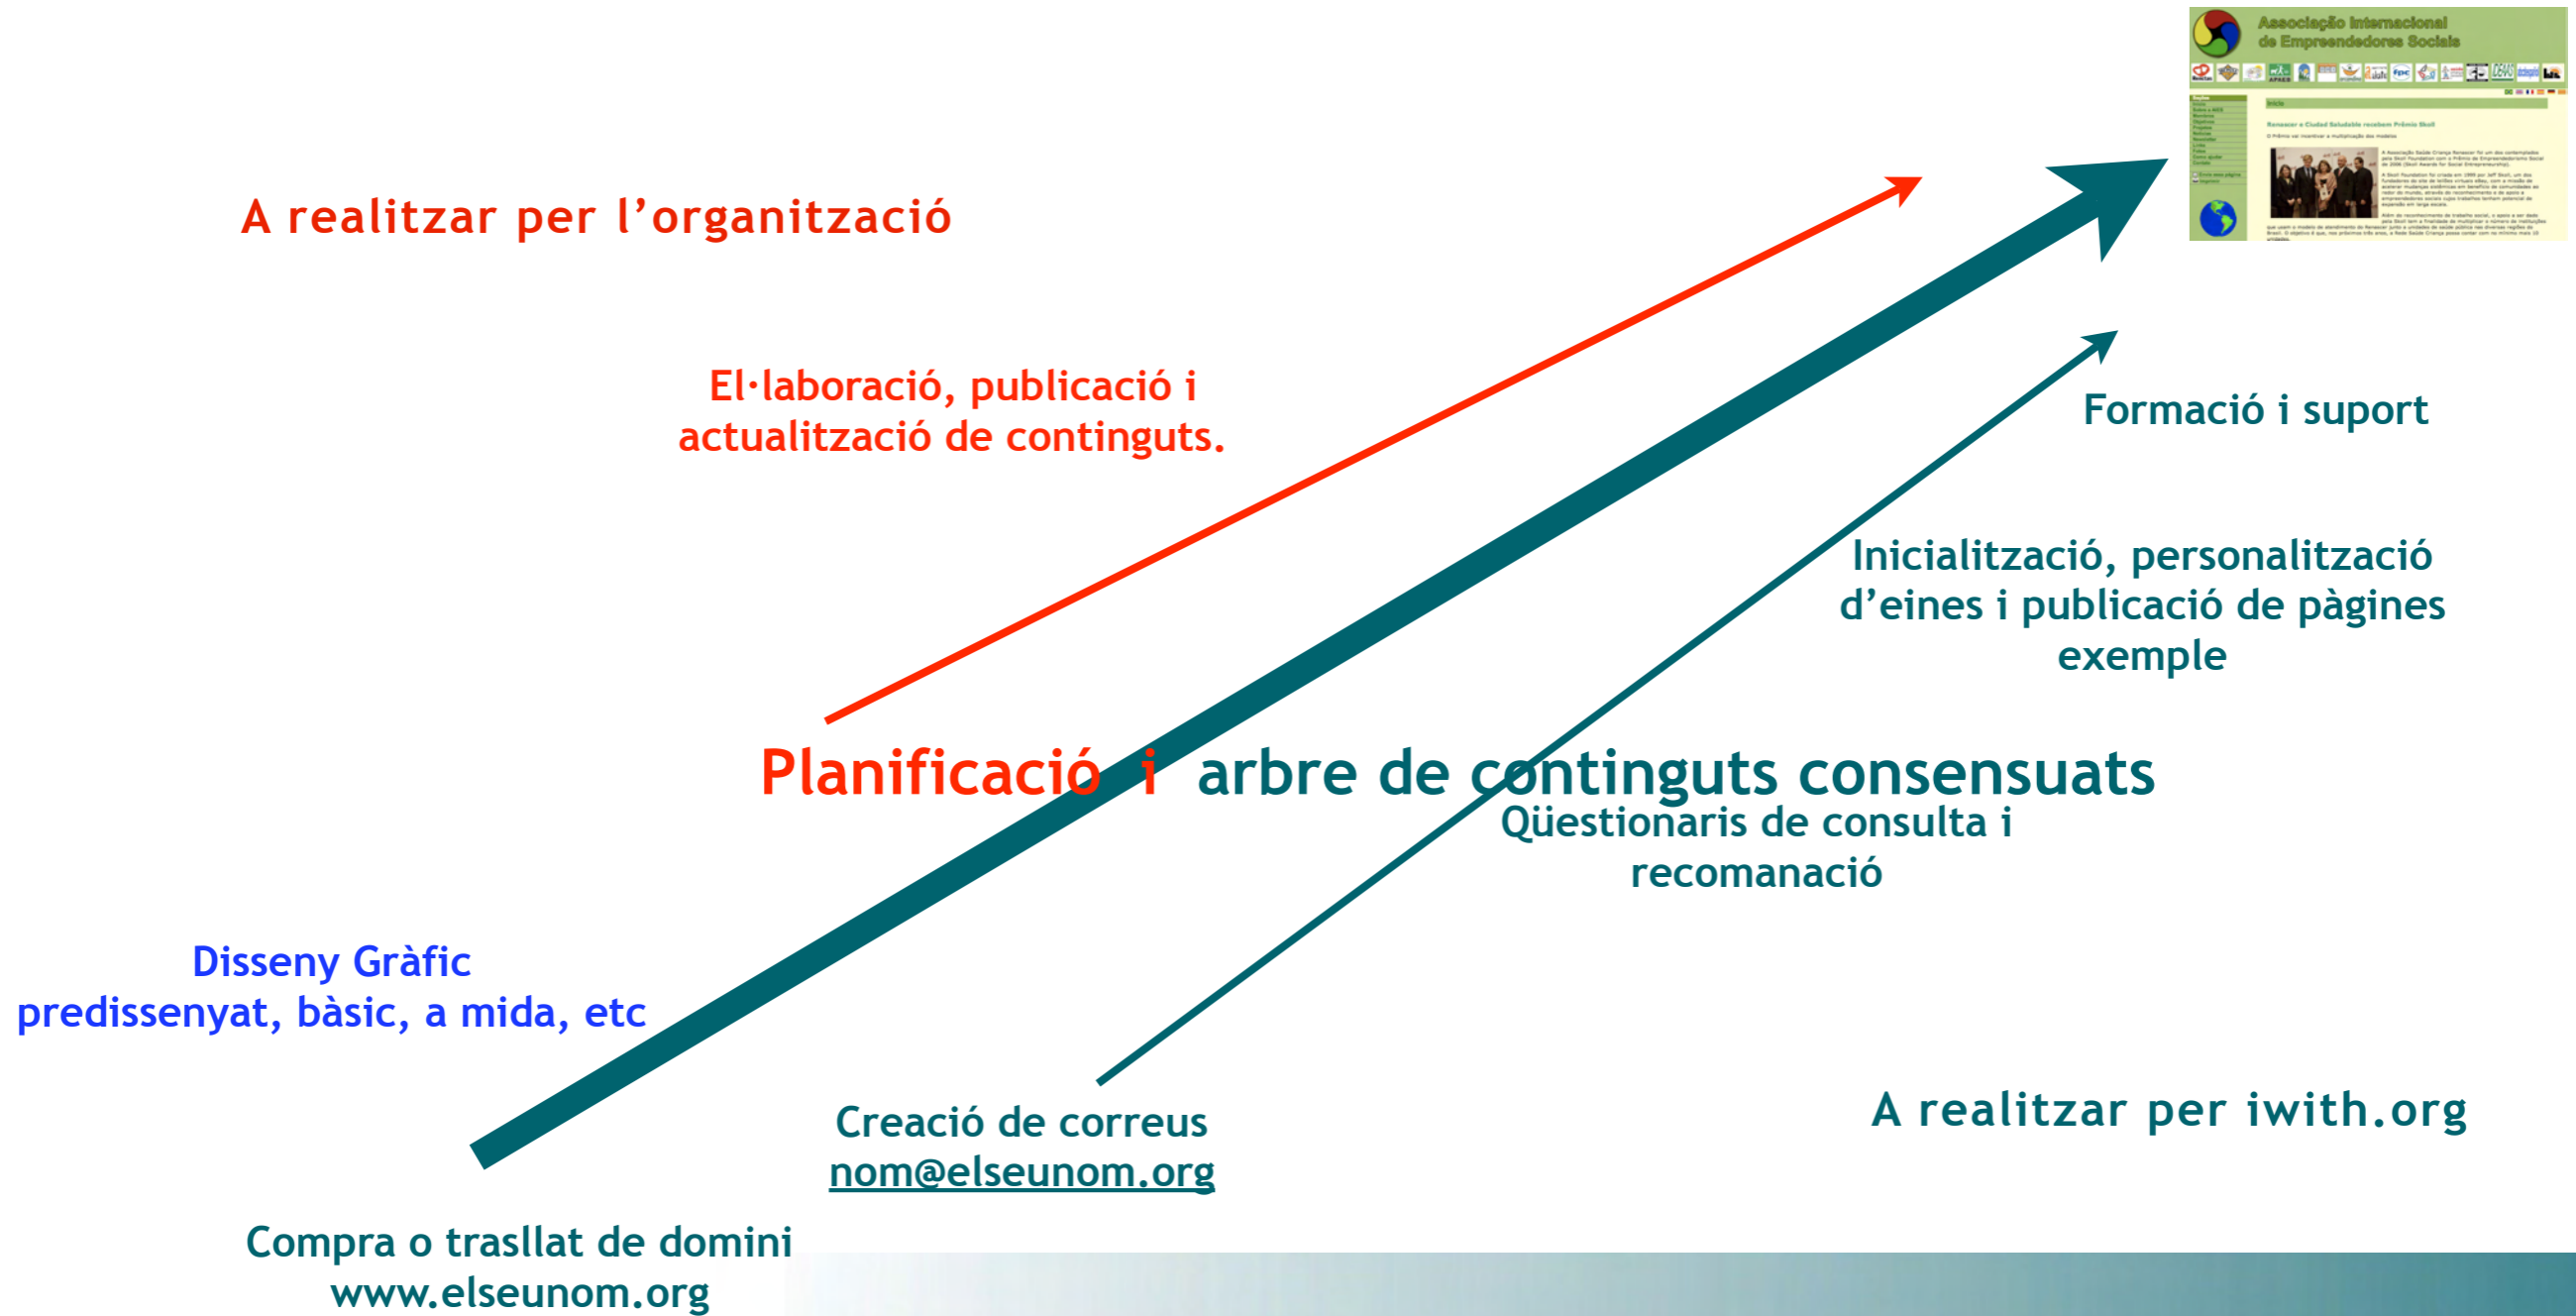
Associação Internacional de Empreendedores Sociais

A realitzar per l'organització

El·laboració, publicació i actualització de continguts.

Formació i suport

Inicialització, personalització d'eines i publicació de pàgines exemple

Planificació i arbre de continguts consensuats

Qüestionaris de consulta i recomanació

Disseny Gràfic
predissenyat, bàsic, a mida, etc

Creació de correus
nom@elseunom.org

A realitzar per iwith.org

Compra o trasllat de domini
www.elseunom.org